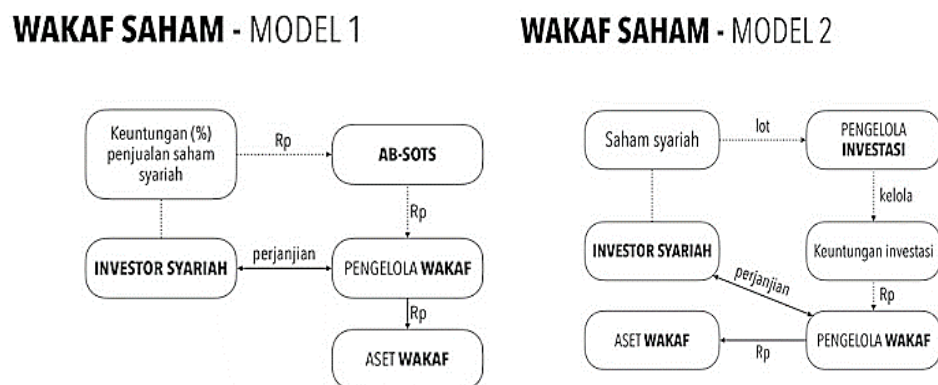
WAKAF SAHAM - MODEL 1

Keuntungan (%) penjualan saham syariah

Rp

AB-SOTS

Rp

INVESTOR SYARIAH

perjanjian

PENGELOLA WAKAF

Rp

ASET WAKAF

WAKAF SAHAM - MODEL 2

Saham syariah

lot

PENGELOLA INVESTASI

kelola

INVESTOR SYARIAH

Keuntungan investasi

perjanjian

Rp

ASET WAKAF

Rp

PENGELOLA WAKAF